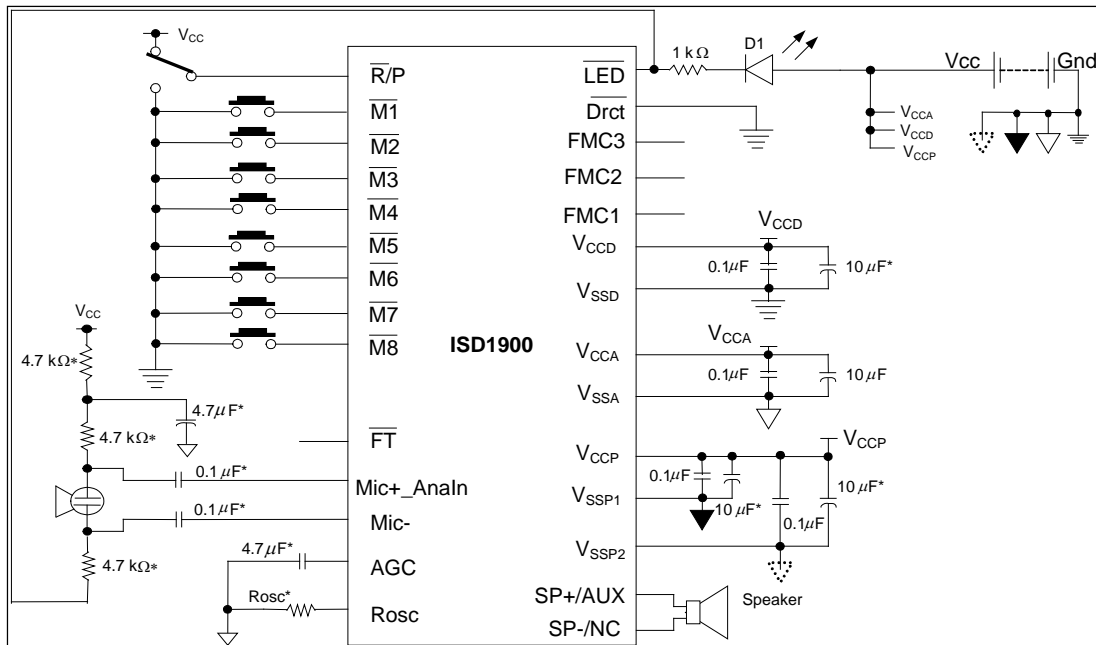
$V_{CC}$

$\overline{R}$/P

$\overline{M1}$

$\overline{M2}$

$\overline{M3}$

$\overline{M4}$

$\overline{M5}$

$\overline{M6}$

$\overline{M7}$

$\overline{M8}$

ISD1900

$\overline{LED}$

1 kΩ

D1

Vcc

Gnd

Drct

$V_{CCA}$

$V_{CCD}$

$V_{CCP}$

FMC3

FMC2

FMC1

$V_{CCD}$

$V_{CCD}$

0.1μF

10 μF*

$V_{SSD}$

$V_{CC}$

4.7 kΩ*

$V_{CCA}$

$V_{CCA}$

0.1μF

10 μF

$V_{SSA}$

4.7μF*

4.7 kΩ*

$\overline{FT}$

$V_{CCP}$

$V_{CCP}$

0.1μF

10 μF*

0.1 μF*

Mic+_AnaIn

$V_{SSP1}$

10 μF*

0.1 μF*

Mic-

0.1μF

$V_{SSP2}$

4.7 kΩ*

4.7μF*

AGC

Rosc*

Rosc

SP+/AUX

SP-/NC

Speaker